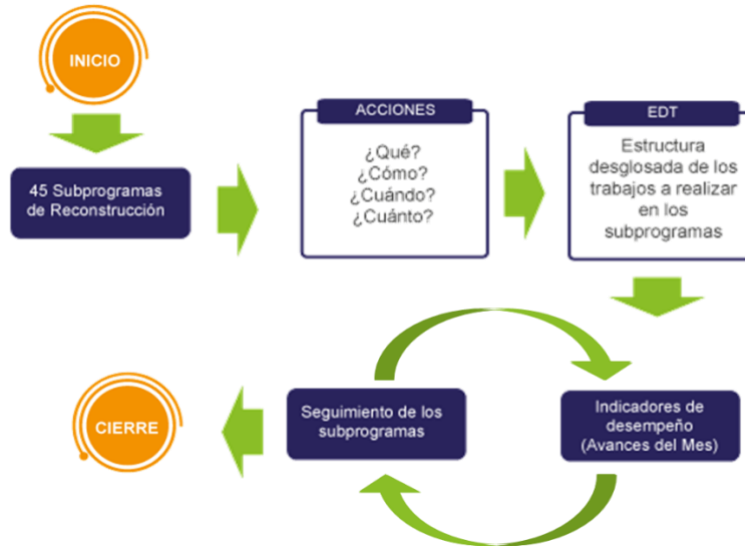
INICIO

45 Subprogramas de Reconstrucción

ACCIONES

¿Qué?
¿Cómo?
¿Cuándo?
¿Cuánto?

EDT

Estructura desglosada de los trabajos a realizar en los subprogramas

Indicadores de desempeño (Avances del Mes)

Seguimiento de los subprogramas

CIERRE